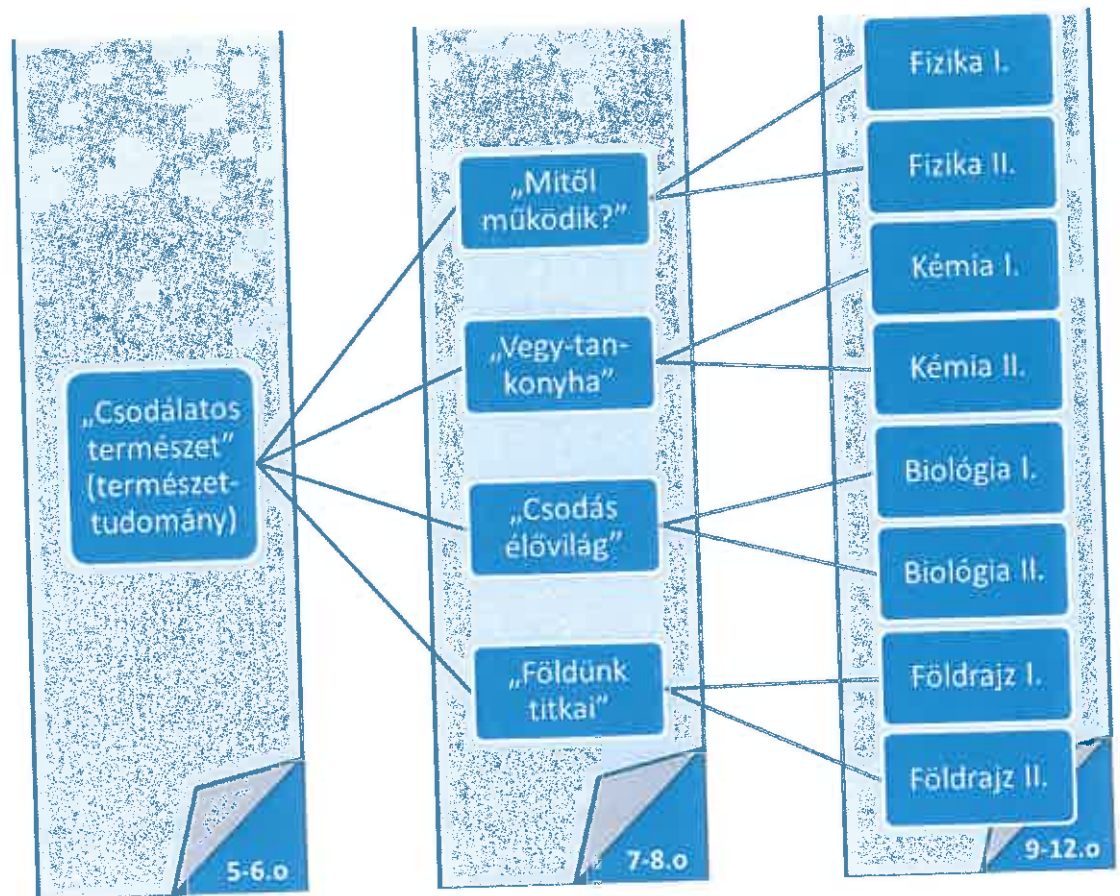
„Csodálatos természet" (természettudomány)

5-6.o

„Mitől működik?"

„Vegy-tankonyha"

„Csodás élővilág"

„Földünk titkai"

7-8.o

Fizika I.

Fizika II.

Kémia I.

Kémia II.

Biológia I.

Biológia II.

Földrajz I.

Földrajz II.

9-12.o